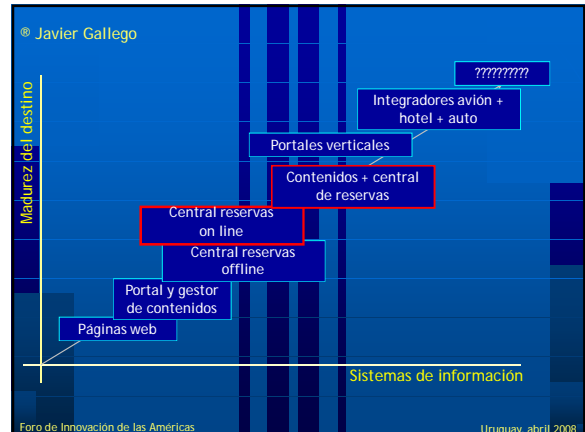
® Javier Gallego

Madurez del destino

??????????

Integradores avión + hotel + auto

Portales verticales

Contenidos + central de reservas

Central reservas on line

Central reservas offline

Portal y gestor de contenidos

Páginas web

Sistemas de información

Foro de Innovación de las Américas

Uruguay, abril 2008